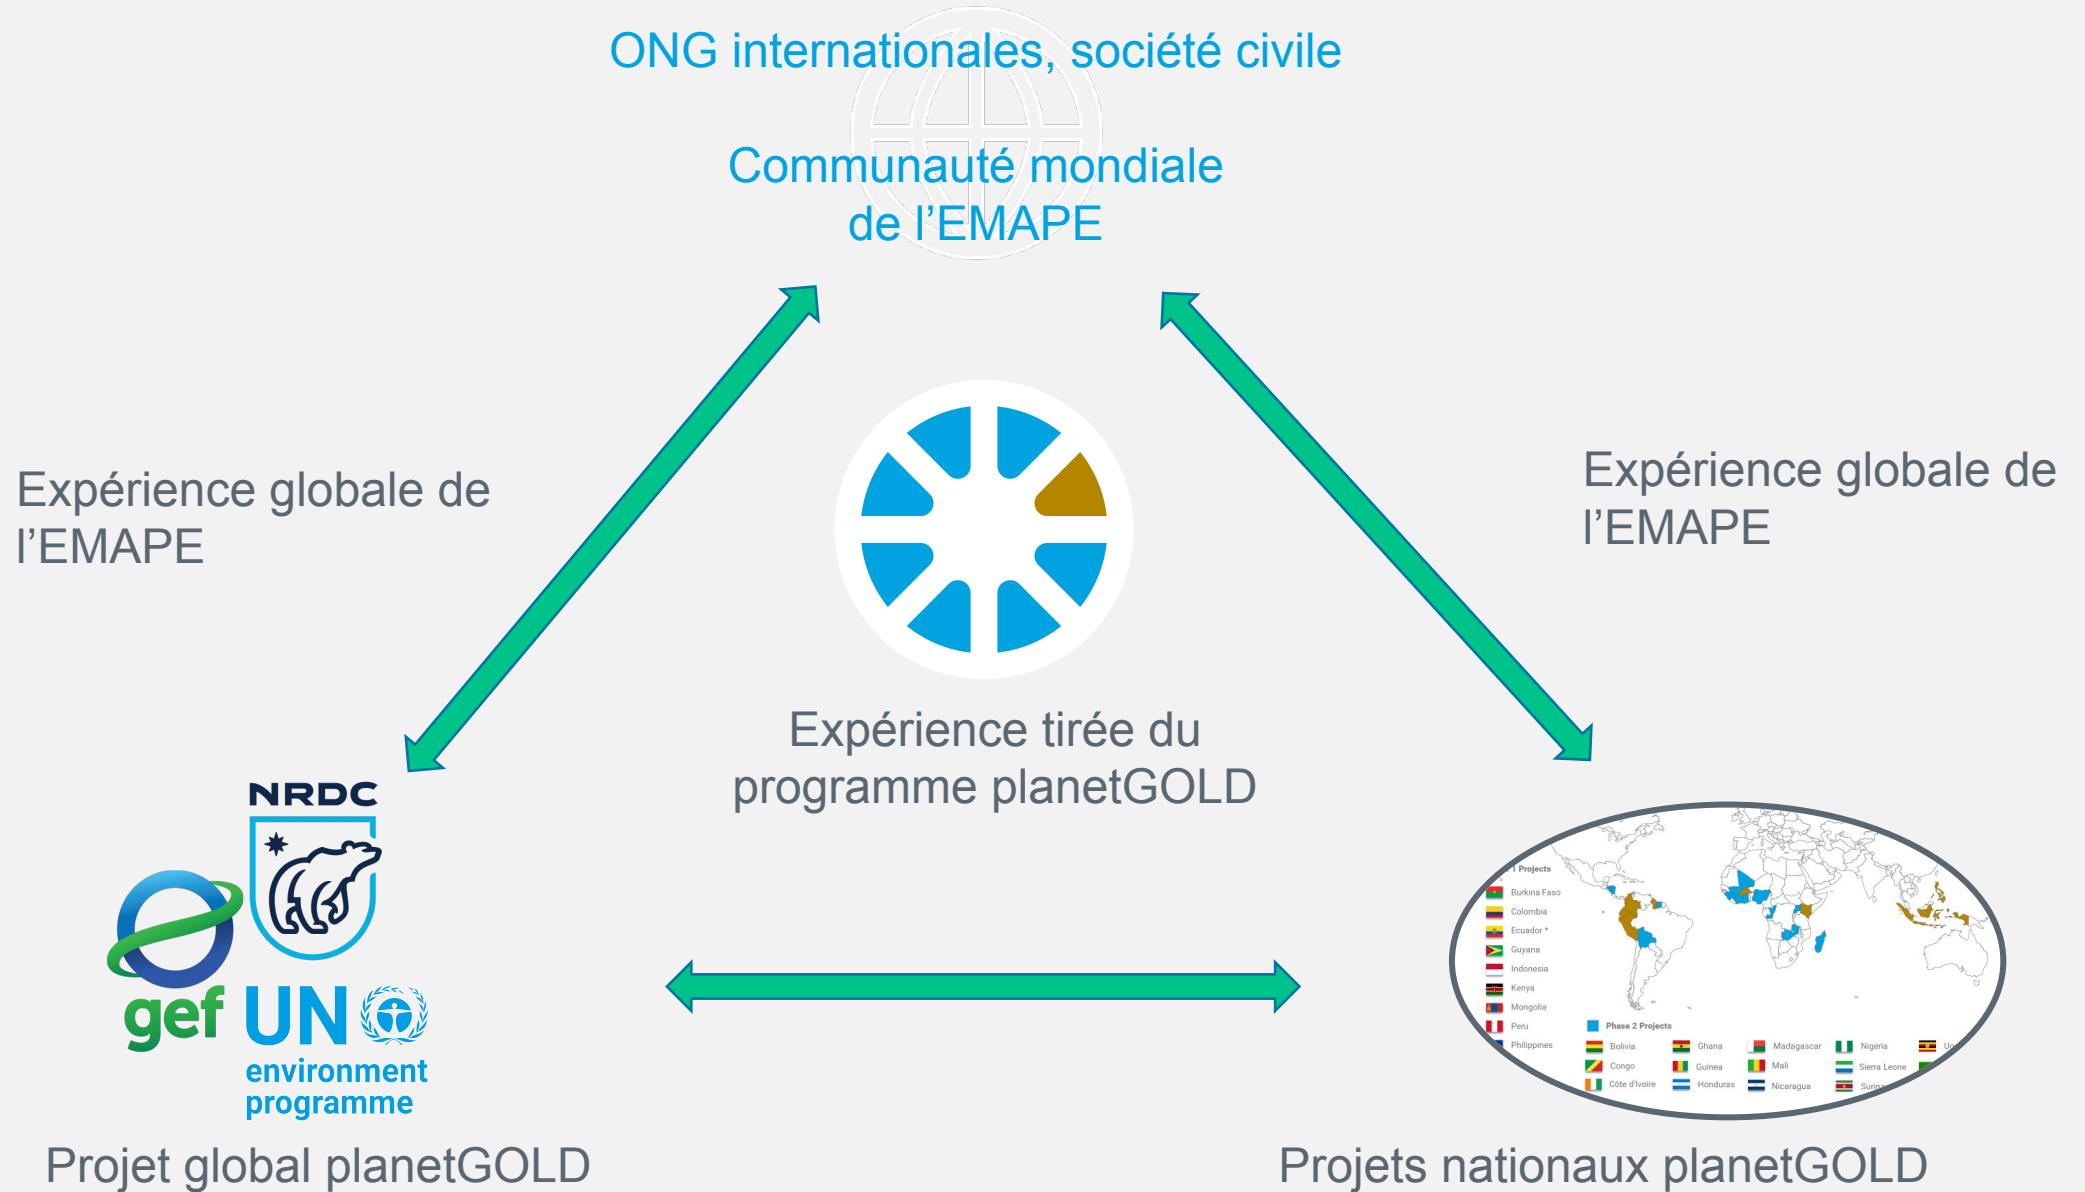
ONG internationales, société civile

Communauté mondiale de l'EMAPE

Expérience globale de l'EMAPE

Expérience globale de l'EMAPE

Expérience tirée du programme planetGOLD

NRDC

gef UN environment programme

Projet global planetGOLD

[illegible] Projects
Burkina Faso
Colombia
Ecuador *
Guyana
Indonesia
Kenya
Mongolia
Peru
Philippines

Phase 2 Projects
Bolivia
Congo
Côte d'Ivoire
Ghana
Guinea
Honduras
Madagascar
Mali
Nicaragua
Nigeria
Sierra Leone
Surina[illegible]
U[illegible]

Projets nationaux planetGOLD